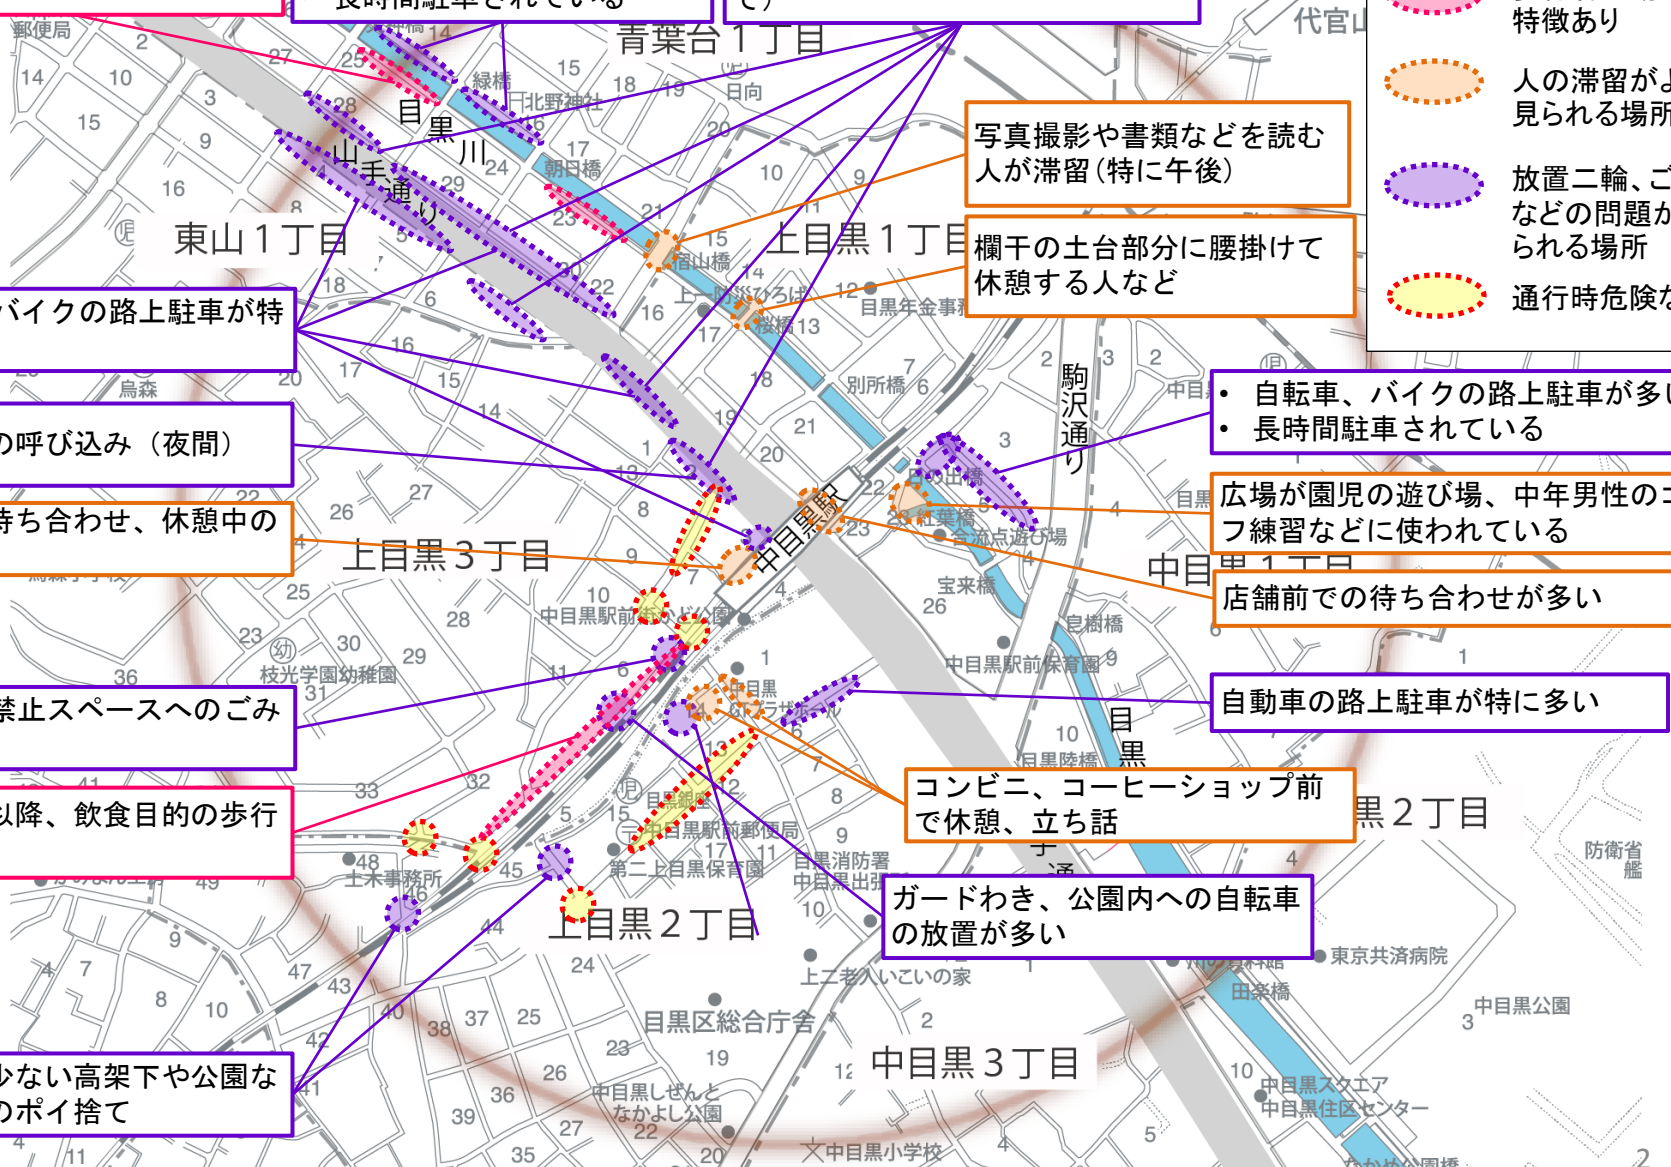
長時間駐車されている

特徴あり

人の滞留がよ
見られる場所

放置二輪、ご
などの問題が
られる場所

通行時危険な

写真撮影や書類などを読む人が滞留(特に午後)

欄干の土台部分に腰掛けて休憩する人など

バイクの路上駐車が特

の呼び込み（夜間）

待ち合わせ、休憩中の

• 自転車、バイクの路上駐車が多い
• 長時間駐車されている

広場が園児の遊び場、中年男性のゴルフ練習などに使われている

店舗前での待ち合わせが多い

自動車の路上駐車が特に多い

禁止スペースへのごみ

以降、飲食目的の歩行

コンビニ、コーヒーショップ前で休憩、立ち話

ガードわき、公園内への自転車の放置が多い

少ない高架下や公園な
のポイ捨て

郵便局
青葉台１丁目
代官山
東山１丁目
上目黒１丁目
上目黒３丁目
上目黒２丁目
中目黒１丁目
中目黒２丁目
中目黒３丁目
目黒川
山手通り
駒沢通り
中目黒駅
北野神社
日向
朝日橋
緑橋
宿山橋
桜橋
別所橋
日の出橋
目黒年金事務所
烏森
枝光学園幼稚園
中目黒駅前北口公園
宝来橋
皇樹橋
合流点遊び場
中目黒駅前保育園
目黒陸橋
目黒銀座
中目黒駅前郵便局
第二上目黒保育園
土木事務所
目黒消防署
中目黒出張所
東京共済病院
田楽橋
中目黒公園
目黒区総合庁舎
上二老人いこいの家
中目黒しぜんとなかよし公園
中目黒小学校
中目黒スクエア
中目黒住区センター
防衛省